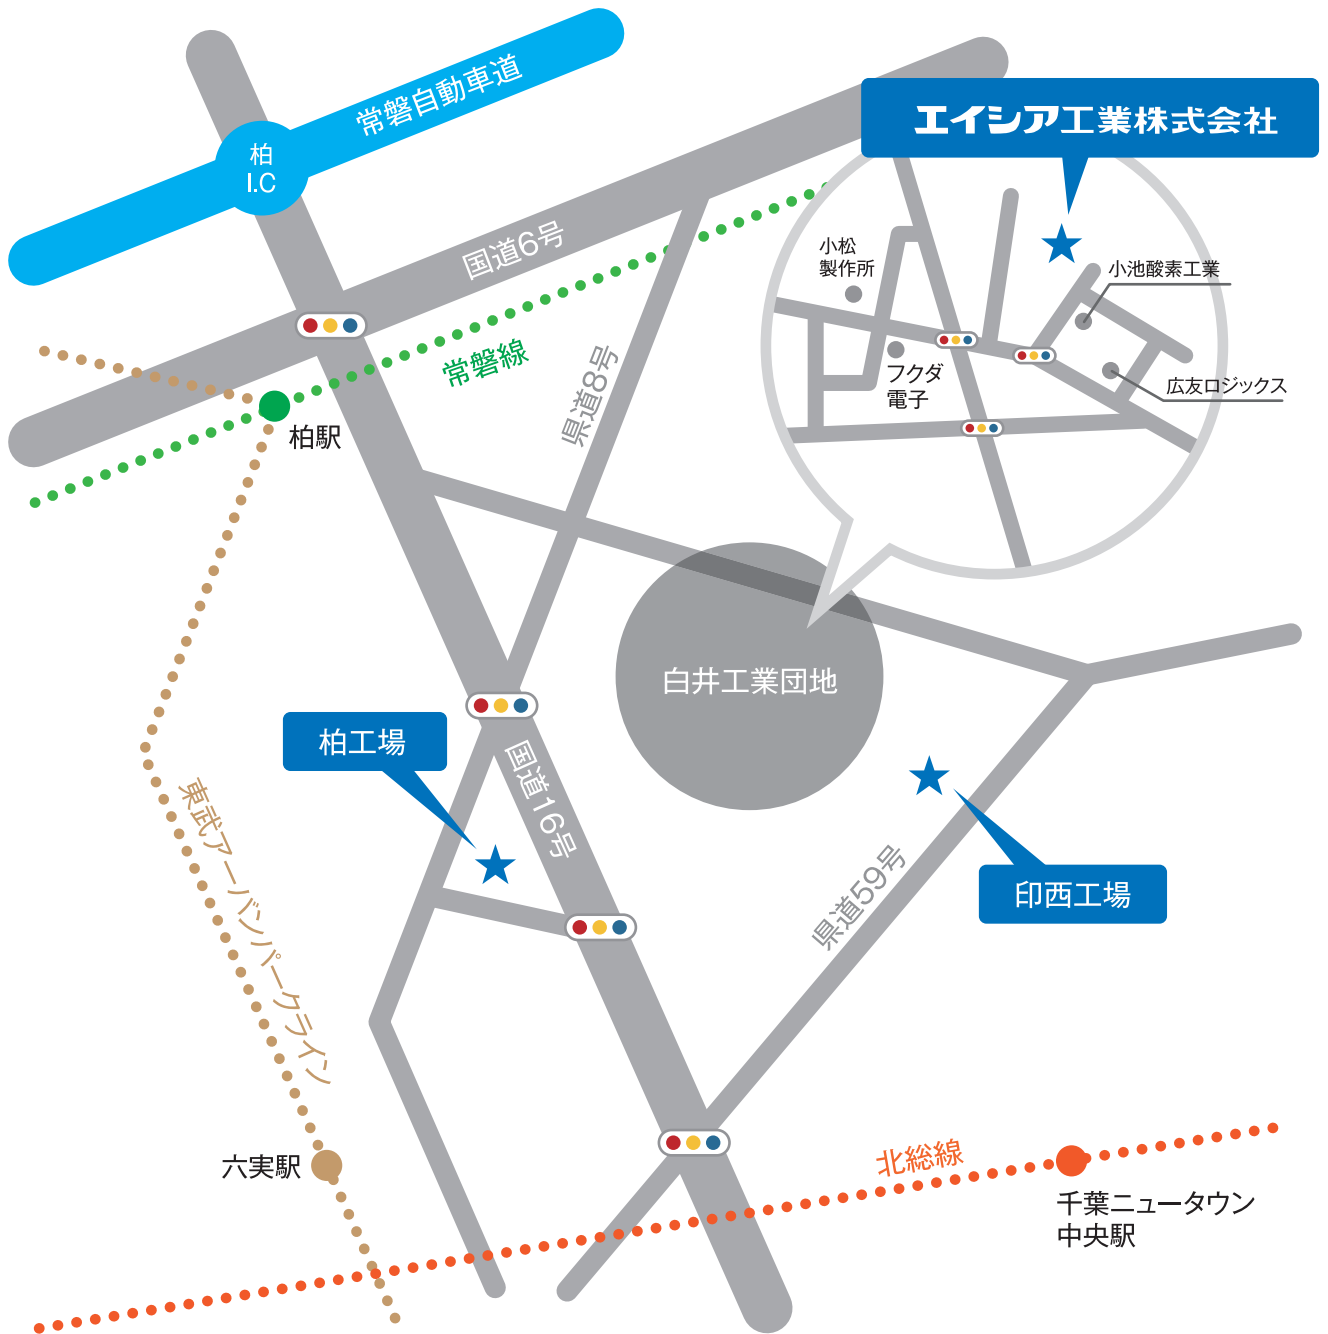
常磐自動車道

柏
I.C

エイシア工業株式会社

国道6号

小松
製作所

小池酸素工業

フクダ
電子

広友ロジックス

常磐線

柏駅

県道8号

白井工業団地

柏工場

国道16号

印西工場

県道59号

東武アーバンパークライン

六実駅

北総線

千葉ニュータウン
中央駅